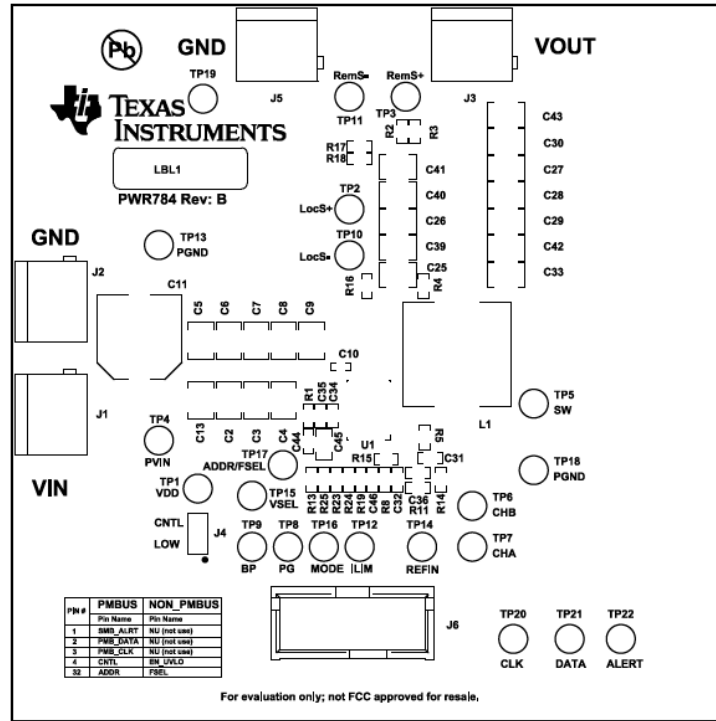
Pb

GND

VOUT

TP19

J5

RemS-

RemS+

J3

TEXAS INSTRUMENTS

TP11

TP3

R2

R3

C43

C30

R17

R18

C41

C27

LBL1

C28

TP2

C40

PWR784 Rev: B

LocS+

C26

C29

TP10

C39

C42

GND

TP13

LocS-

C25

C33

PGND

R16

R4

J2

C11

C5

C6

C7

C8

C9

C10

R1

C35

C34

TP5

SW

J1

L1

TP4

C13

C2

C3

C4

C44

C45

R5

U1

PVIN

TP17

ADDR/FSEL

R15

C31

TP18

PGND

VIN

TP1

VDD

TP15

VSEL

R13

R25

R23

R24

R19

C46

R8

C32

C36

R11

R14

TP6

CHB

CNTL

J4

TP9

TP8

TP16

TP12

TP14

TP7

LOW

BP

PG

MODE

ILIM

REFIN

CHA

| PIN # | PMBUS | NON_PMBUS |
|---|---|---|
| | Pin Name | Pin Name |
| 1 | SMB_ALRT | NU (not use) |
| 2 | PMB_DATA | NU (not use) |
| 3 | PMB_CLK | NU (not use) |
| 4 | CNTL | EN_UVLO |
| 32 | ADDR | FSEL |

J6

TP20

TP21

TP22

CLK

DATA

ALERT

For evaluation only; not FCC approved for resale.